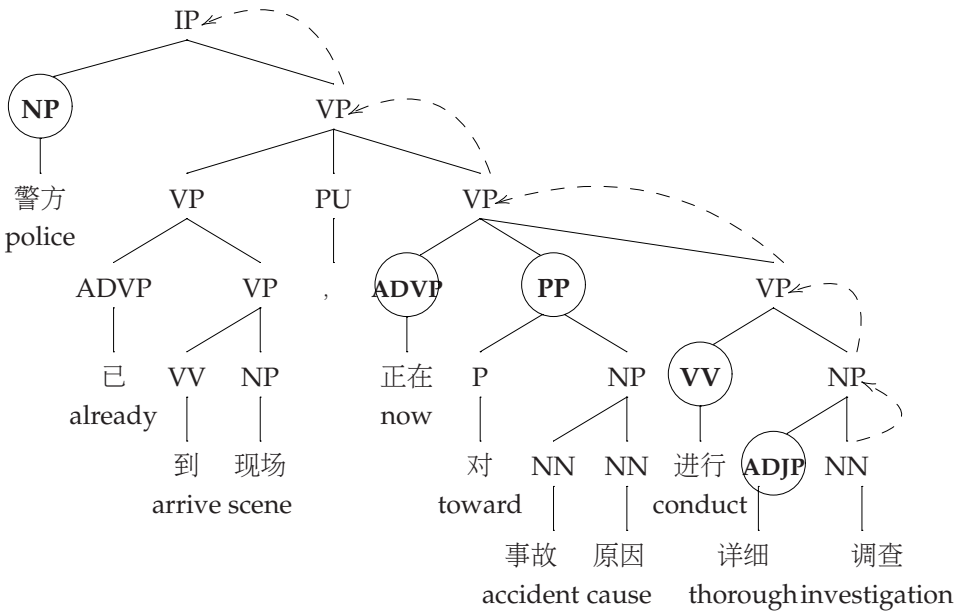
IP

NP
警方
police

VP

VP
ADVP
已
already

VP
VV
到
arrive

NP
现场
scene

PU
,

VP
ADVP
正在
now

PP
P
对
toward

NP
NN
事故
accident

NN
原因
cause

VP
VV
进行
conduct

NP
ADJP
详细
thorough

NN
调查
investigation